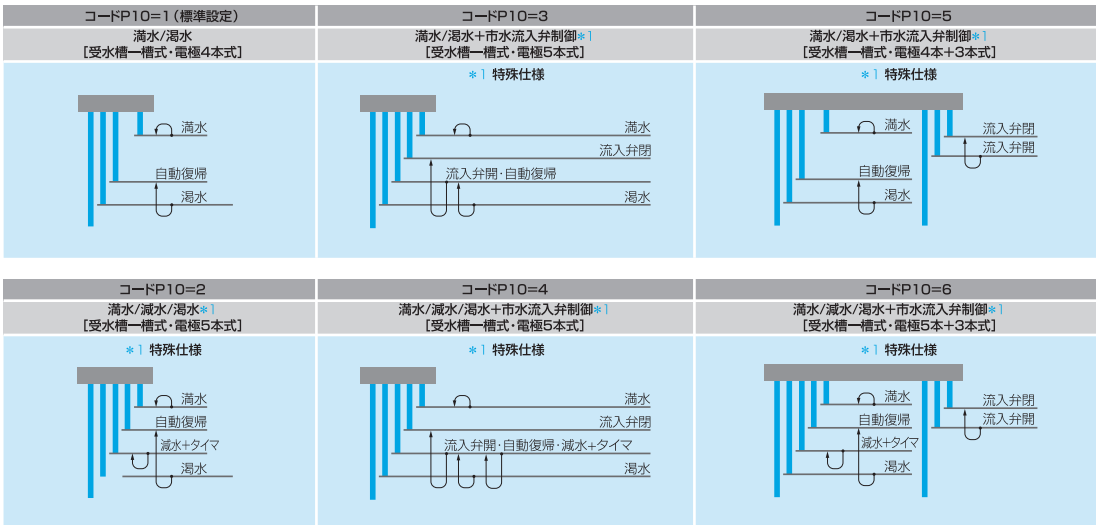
コードP10=1（標準設定）
満水/渇水
［受水槽一槽式・電極4本式］

満水
自動復帰
渇水

コードP10=3
満水/渇水+市水流入弁制御＊1
［受水槽一槽式・電極5本式］

＊1 特殊仕様

満水
流入弁閉
流入弁開・自動復帰
渇水

コードP10=5
満水/渇水+市水流入弁制御＊1
［受水槽一槽式・電極4本+3本式］

＊1 特殊仕様

満水
流入弁閉
流入弁開
自動復帰
渇水

コードP10=2
満水/減水/渇水＊1
［受水槽一槽式・電極5本式］

＊1 特殊仕様

満水
自動復帰
減水+タイマ
渇水

コードP10=4
満水/減水/渇水+市水流入弁制御＊1
［受水槽一槽式・電極5本式］

＊1 特殊仕様

満水
流入弁閉
流入弁開・自動復帰・減水+タイマ
渇水

コードP10=6
満水/減水/渇水+市水流入弁制御＊1
［受水槽一槽式・電極5本+3本式］

＊1 特殊仕様

満水
自動復帰
減水+タイマ
渇水
流入弁閉
流入弁開